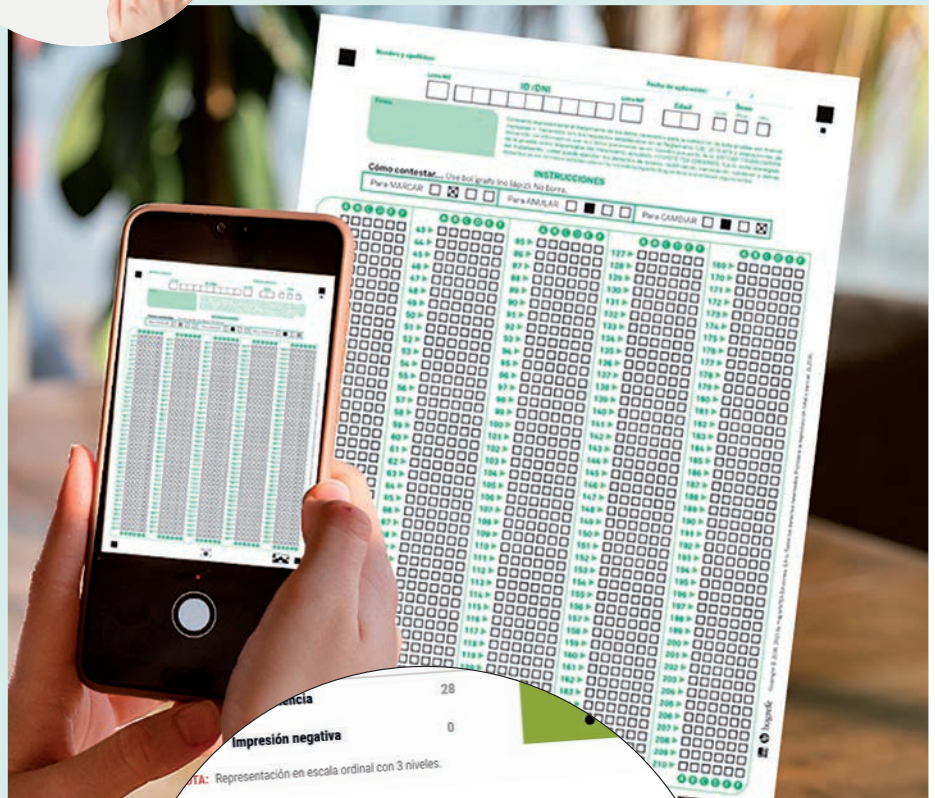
Nombre y apellidos:

Fecha de aplicación:

Letra NIE

ID / DNI

Letra NIF

Edad

Sexo

Firma

INSTRUCCIONES

Cómo contestar... Use bolígrafo (no lápiz). No borre.

Para MARCAR:

Para ANULAR:

Para CAMBIAR:

43
44
45
46
47
48
49
50
51
52
53
54
55
56
57
58
59
60
61
62
63
64
65
66
67

85
86
87
88
89
90
91
92
93
94
95
96
97
98
99
100
101
102
103
104
105
106
107
108
109
110
111
112
113
114
115
116
117
118
119
120

127
128
129
130
131
132
133
134
135
136
137
138
139
140
141
142
143
144
145
146
147
148
149
150
151
152
153
154
155
156
157
158
159
160
161
162
163

169
170
171
172
173
174
175
176
177
178
179
180
181
182
183
184
185
186
187
188
189
190
191
192
193
194
195
196
197
198
199
200
201
202
203
204
205
206
207
208
209
210

hogrefe

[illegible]encia 28

Impresión negativa 0

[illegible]TA: Representación en escala ordinal con 3 niveles.